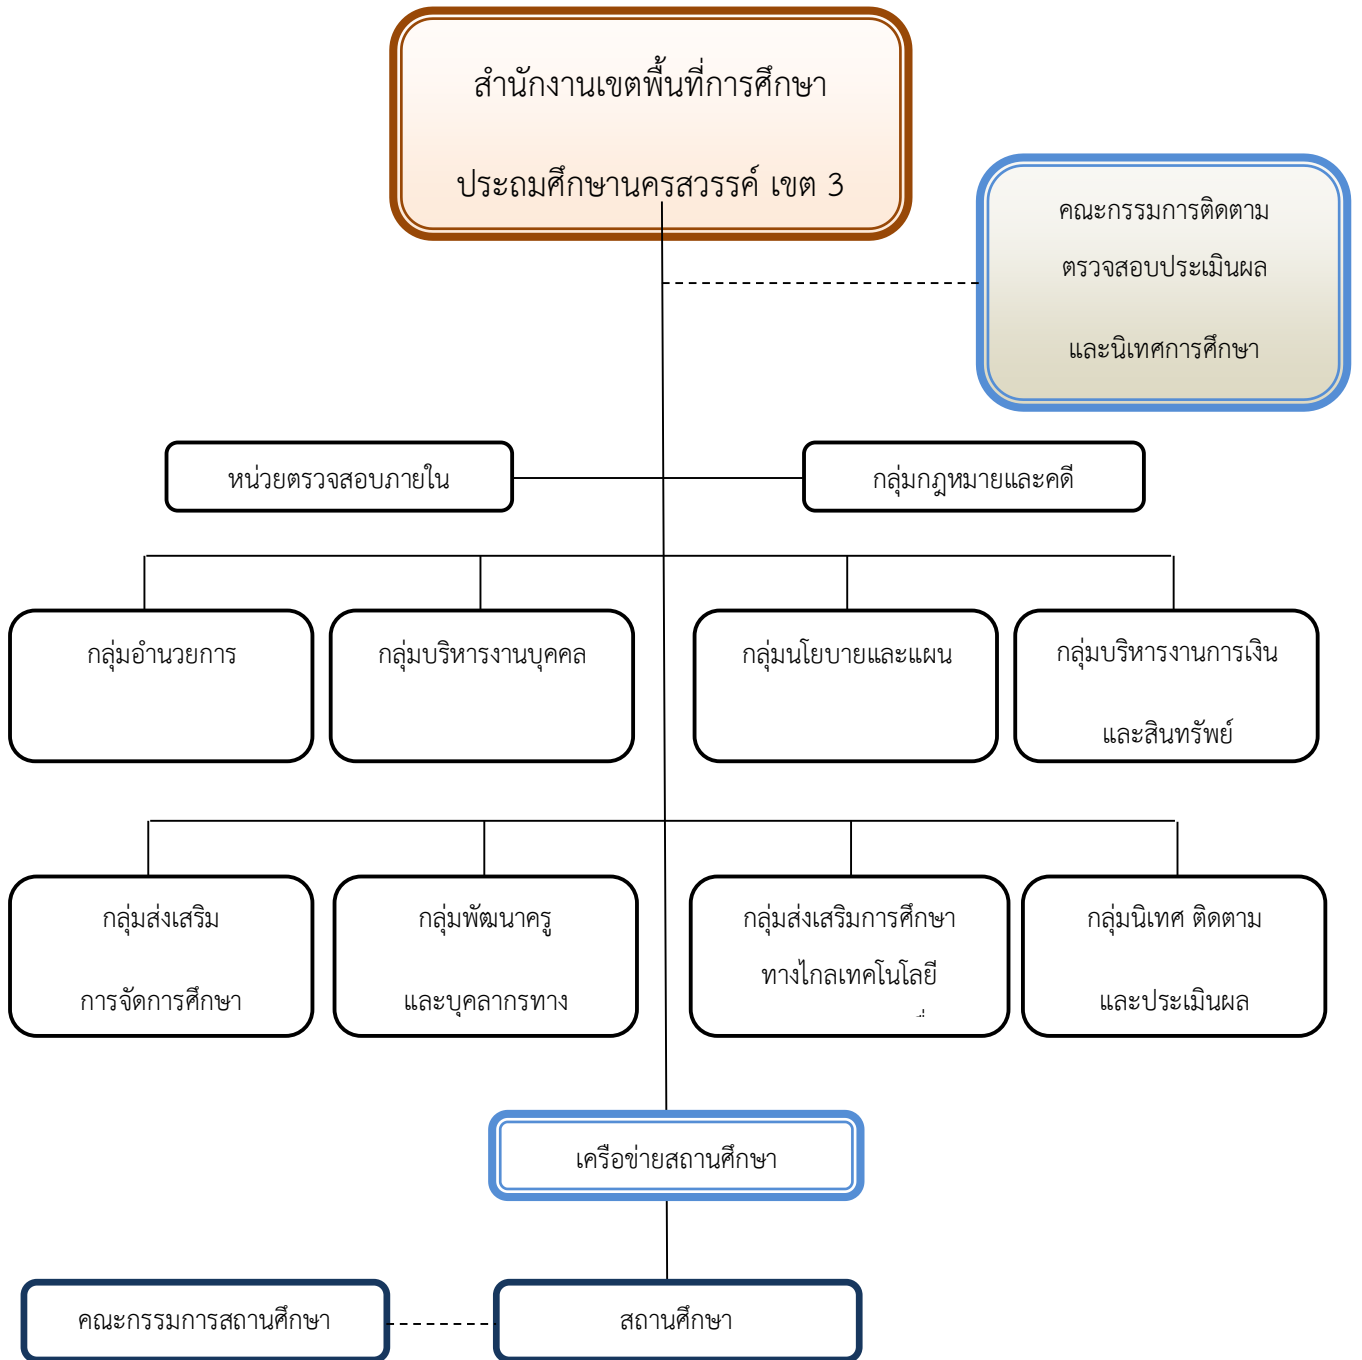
สำนักงานเขตพื้นที่การศึกษา

ประถมศึกษานครสวรรค์ เขต 3

คณะกรรมการติดตาม

ตรวจสอบประเมินผล

และนิเทศการศึกษา

หน่วยตรวจสอบภายใน

กลุ่มกฎหมายและคดี

กลุ่มอำนวยการ

กลุ่มบริหารงานบุคคล

กลุ่มนโยบายและแผน

กลุ่มบริหารงานการเงิน

และสินทรัพย์

กลุ่มส่งเสริม

การจัดการศึกษา

กลุ่มพัฒนาครู

และบุคลากรทาง

กลุ่มส่งเสริมการศึกษา

ทางไกลเทคโนโลยี

กลุ่มนิเทศ ติดตาม

และประเมินผล

เครือข่ายสถานศึกษา

คณะกรรมการสถานศึกษา

สถานศึกษา